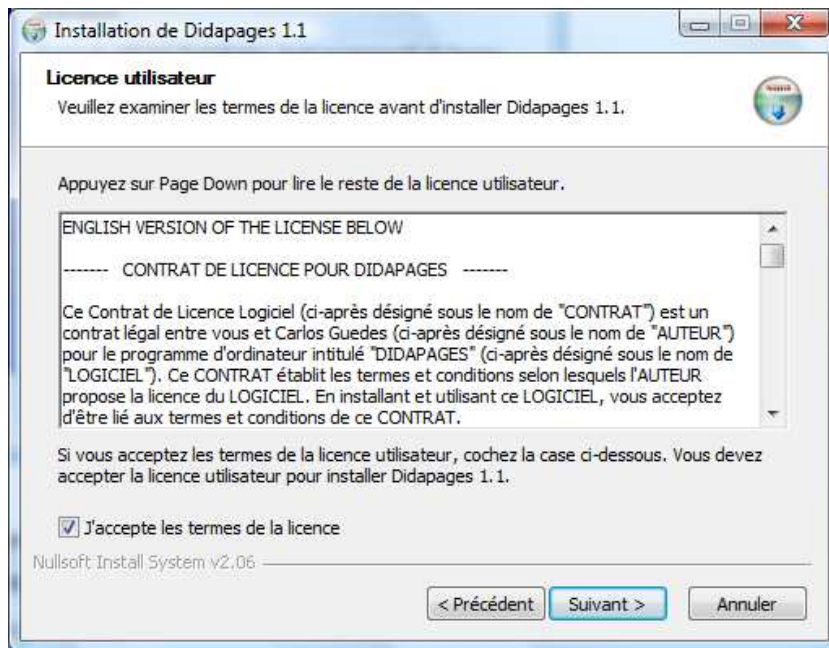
Installation de Didapages 1.1

Licence utilisateur

Veuillez examiner les termes de la licence avant d'installer Didapages 1.1.

Appuyez sur Page Down pour lire le reste de la licence utilisateur.

ENGLISH VERSION OF THE LICENSE BELOW

------- CONTRAT DE LICENCE POUR DIDAPAGES -------

Ce Contrat de Licence Logiciel (ci-après désigné sous le nom de "CONTRAT") est un contrat légal entre vous et Carlos Guedes (ci-après désigné sous le nom de "AUTEUR") pour le programme d'ordinateur intitulé "DIDAPAGES" (ci-après désigné sous le nom de "LOGICIEL"). Ce CONTRAT établit les termes et conditions selon lesquels l'AUTEUR propose la licence du LOGICIEL. En installant et utilisant ce LOGICIEL, vous acceptez d'être lié aux termes et conditions de ce CONTRAT.

Si vous acceptez les termes de la licence utilisateur, cochez la case ci-dessous. Vous devez accepter la licence utilisateur pour installer Didapages 1.1.

J'accepte les termes de la licence

Nullsoft Install System v2.06

< Précédent

Suivant >

Annuler